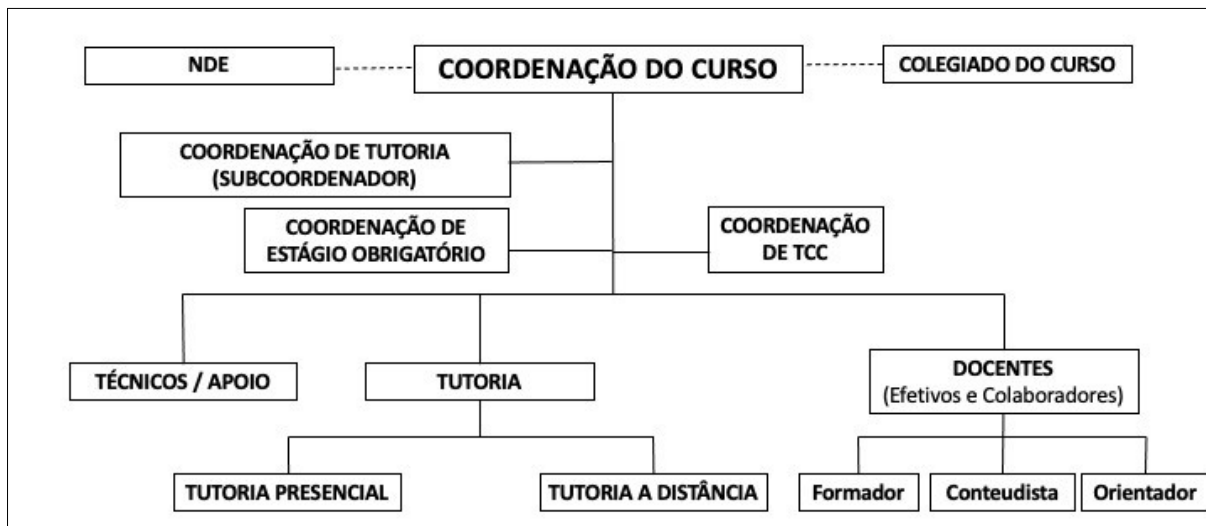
NDE

COORDENAÇÃO DO CURSO

COLEGIADO DO CURSO

COORDENAÇÃO DE TUTORIA (SUBCOORDENADOR)

COORDENAÇÃO DE ESTÁGIO OBRIGATÓRIO

COORDENAÇÃO DE TCC

TÉCNICOS / APOIO

TUTORIA

DOCENTES (Efetivos e Colaboradores)

TUTORIA PRESENCIAL

TUTORIA A DISTÂNCIA

Formador

Conteudista

Orientador